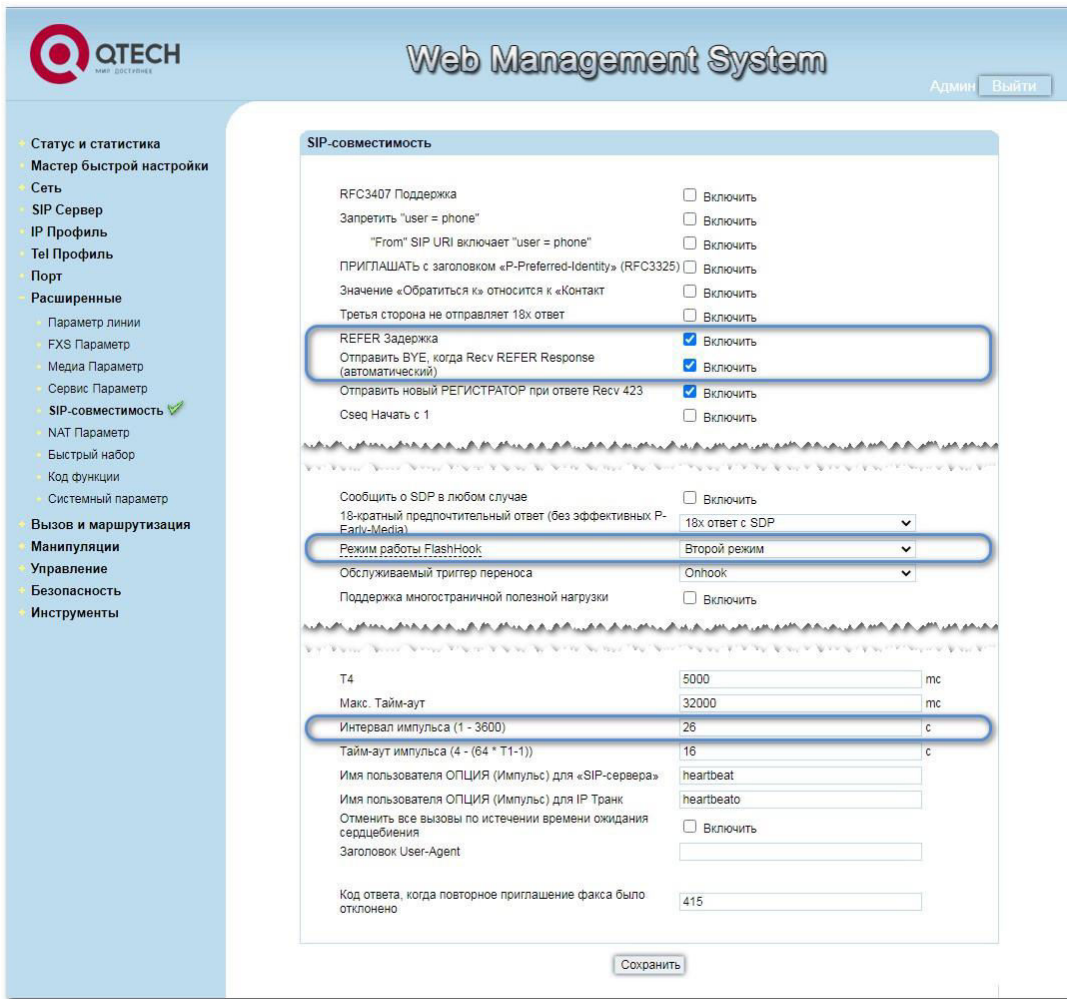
QTECH
мир доступнее

Web Management System

Админ Выйти

Статус и статистика
Мастер быстрой настройки
Сеть
SIP Сервер
IP Профиль
Tel Профиль
Порт
Расширенные
Параметр линии
FXS Параметр
Медиа Параметр
Сервис Параметр
SIP-совместимость
NAT Параметр
Быстрый набор
Код функции
Системный параметр
Вызов и маршрутизация
Манипуляции
Управление
Безопасность
Инструменты

SIP-совместимость

RFC3407 Поддержка Включить
Запретить "user = phone" Включить
"From" SIP URI включает "user = phone" Включить
ПРИГЛАШАТЬ с заголовком «P-Preferred-Identity» (RFC3325) Включить
Значение «Обратиться к» относится к «Контакт Включить
Третья сторона не отправляет 18x ответ Включить
REFER Задержка Включить
Отправить BYE, когда Recv REFER Response (автоматический) Включить
Отправить новый РЕГИСТРАТОР при ответе Recv 423 Включить
Cseq Начать с 1 Включить

Сообщить о SDP в любом случае Включить
18-кратный предпочтительный ответ (без эффективных P-Early-Media) 18x ответ с SDP
Режим работы FlashHook Второй режим
Обслуживаемый триггер переноса Onhook
Поддержка многостраничной полезной нагрузки Включить

T4 5000 мс
Макс. Тайм-аут 32000 мс
Интервал импульса (1 - 3600) 26 с
Тайм-аут импульса (4 - (64 * T1-1)) 16 с
Имя пользователя ОПЦИЯ (Импульс) для «SIP-сервера» heartbeat
Имя пользователя ОПЦИЯ (Импульс) для IP Транк heartbeato
Отменить все вызовы по истечении времени ожидания сердцебиения Включить
Заголовок User-Agent

Код ответа, когда повторное приглашение факса было отклонено 415

Сохранить